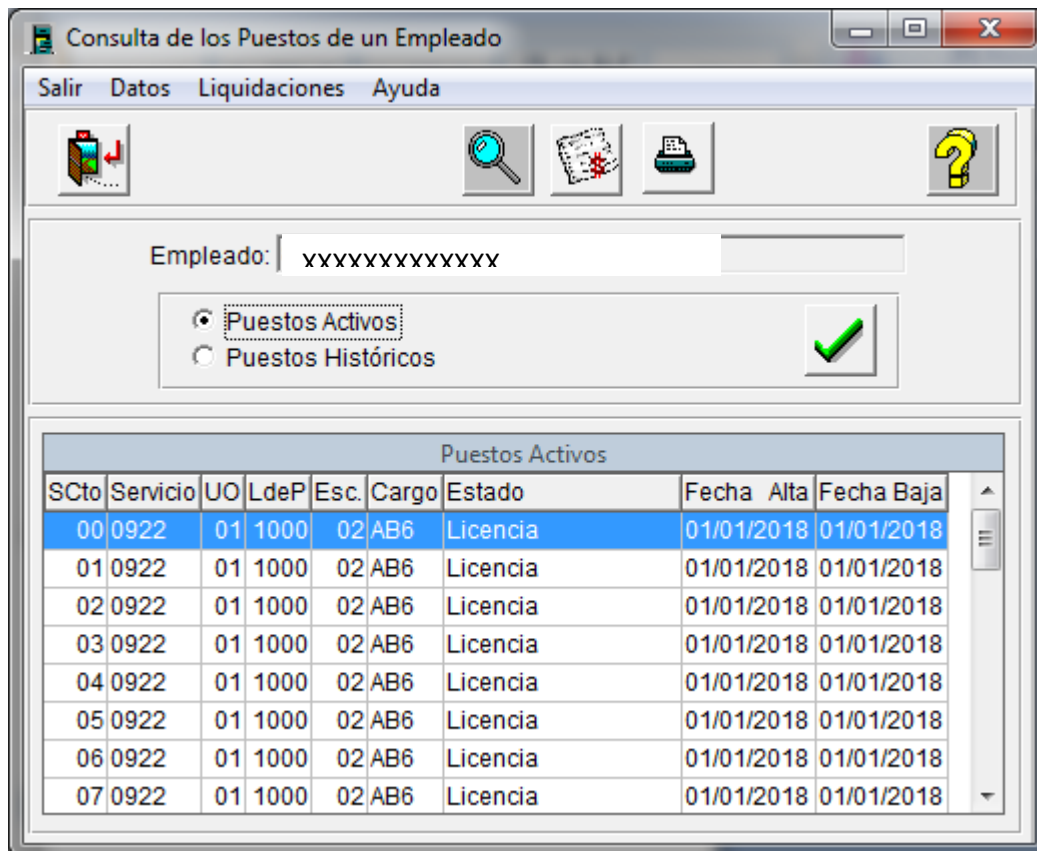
Consulta de los Puestos de un Empleado

Salir Datos Liquidaciones Ayuda

Empleado: xxxxxxxxxxxxx

Puestos Activos
Puestos Históricos

Puestos Activos

| SCto | Servicio | UO | LdeP | Esc. | Cargo | Estado | Fecha Alta | Fecha Baja |
|---|---|---|---|---|---|---|---|---|
| 00 | 0922 | 01 | 1000 | 02 | AB6 | Licencia | 01/01/2018 | 01/01/2018 |
| 01 | 0922 | 01 | 1000 | 02 | AB6 | Licencia | 01/01/2018 | 01/01/2018 |
| 02 | 0922 | 01 | 1000 | 02 | AB6 | Licencia | 01/01/2018 | 01/01/2018 |
| 03 | 0922 | 01 | 1000 | 02 | AB6 | Licencia | 01/01/2018 | 01/01/2018 |
| 04 | 0922 | 01 | 1000 | 02 | AB6 | Licencia | 01/01/2018 | 01/01/2018 |
| 05 | 0922 | 01 | 1000 | 02 | AB6 | Licencia | 01/01/2018 | 01/01/2018 |
| 06 | 0922 | 01 | 1000 | 02 | AB6 | Licencia | 01/01/2018 | 01/01/2018 |
| 07 | 0922 | 01 | 1000 | 02 | AB6 | Licencia | 01/01/2018 | 01/01/2018 |